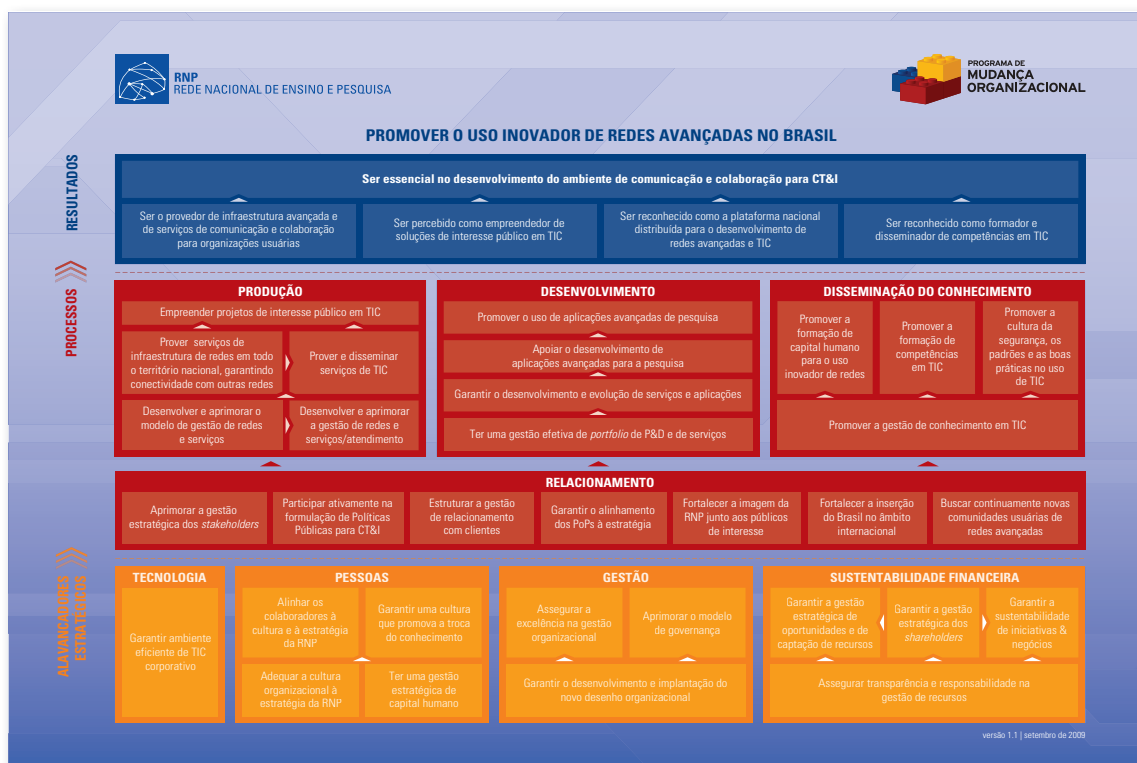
RNP
REDE NACIONAL DE ENSINO E PESQUISA

PROGRAMA DE
MUDANÇA
ORGANIZACIONAL

PROMOVER O USO INOVADOR DE REDES AVANÇADAS NO BRASIL

RESULTADOS

Ser essencial no desenvolvimento do ambiente de comunicação e colaboração para CT&I

Ser o provedor de infraestrutura avançada e de serviços de comunicação e colaboração para organizações usuárias

Ser percebido como empreendedor de soluções de interesse público em TIC

Ser reconhecido como a plataforma nacional distribuída para o desenvolvimento de redes avançadas e TIC

Ser reconhecido como formador e disseminador de competências em TIC

PROCESSOS

PRODUÇÃO

Empreender projetos de interesse público em TIC

Prover serviços de infraestrutura de redes em todo o território nacional, garantindo conectividade com outras redes

Prover e disseminar serviços de TIC

Desenvolver e aprimorar o modelo de gestão de redes e serviços

Desenvolver e aprimorar a gestão de redes e serviços/atendimento

DESENVOLVIMENTO

Promover o uso de aplicações avançadas de pesquisa

Apoiar o desenvolvimento de aplicações avançadas para a pesquisa

Garantir o desenvolvimento e evolução de serviços e aplicações

Ter uma gestão efetiva de portfolio de P&D e de serviços

DISSEMINAÇÃO DO CONHECIMENTO

Promover a formação de capital humano para o uso inovador de redes

Promover a formação de competências em TIC

Promover a cultura da segurança, os padrões e as boas práticas no uso de TIC

Promover a gestão de conhecimento em TIC

RELACIONAMENTO

Aprimorar a gestão estratégica dos stakeholders

Participar ativamente na formulação de Políticas Públicas para CT&I

Estruturar a gestão de relacionamento com clientes

Garantir o alinhamento dos PoPs à estratégia

Fortalecer a imagem da RNP junto aos públicos de interesse

Fortalecer a inserção do Brasil no âmbito internacional

Buscar continuamente novas comunidades usuárias de redes avançadas

ALAVANCADORES ESTRATÉGICOS

TECNOLOGIA

Garantir ambiente eficiente de TIC corporativo

PESSOAS

Alinhar os colaboradores à cultura e à estratégia da RNP

Garantir uma cultura que promova a troca do conhecimento

Adequar a cultura organizacional à estratégia da RNP

Ter uma gestão estratégica de capital humano

GESTÃO

Assegurar a excelência na gestão organizacional

Aprimorar o modelo de governança

Garantir o desenvolvimento e implantação do novo desenho organizacional

SUSTENTABILIDADE FINANCEIRA

Garantir a gestão estratégica de oportunidades e de captação de recursos

Garantir a gestão estratégica dos shareholders

Garantir a sustentabilidade de iniciativas & negócios

Assegurar transparência e responsabilidade na gestão de recursos

versão 1.1 | setembro de 2009